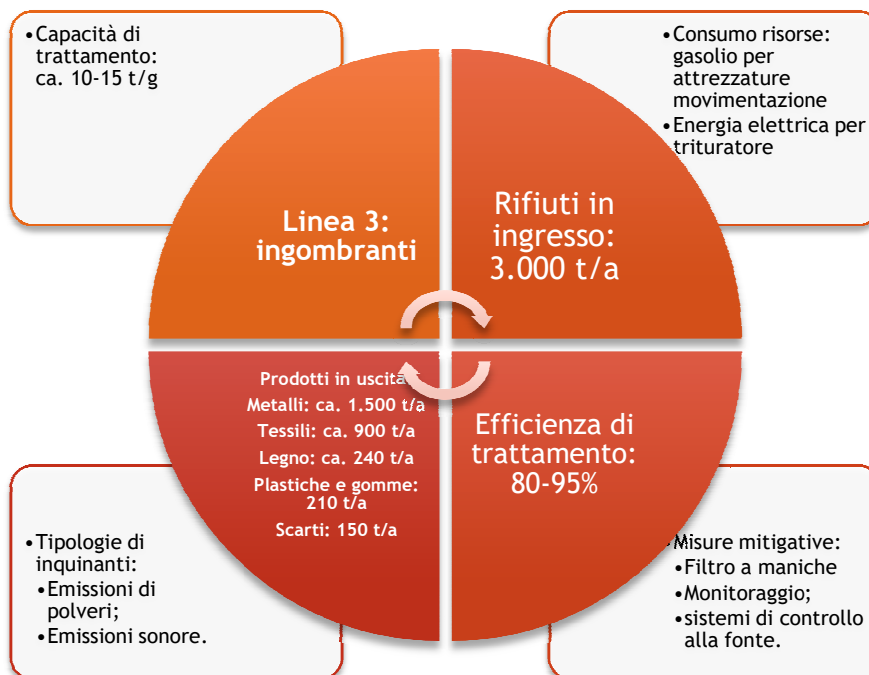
•Capacità di trattamento: ca. 10-15 t/g

•Consumo risorse: gasolio per attrezzature movimentazione
•Energia elettrica per trituratore

Linea 3: ingombranti

Rifiuti in ingresso: 3.000 t/a

Prodotti in uscita:
Metalli: ca. 1.500 t/a
Tessili: ca. 900 t/a
Legno: ca. 240 t/a
Plastiche e gomme: 210 t/a
Scarti: 150 t/a

Efficienza di trattamento: 80-95%

•Tipologie di inquinanti:
•Emissioni di polveri;
•Emissioni sonore.

•Misure mitigative:
•Filtro a maniche
•Monitoraggio;
•sistemi di controllo alla fonte.